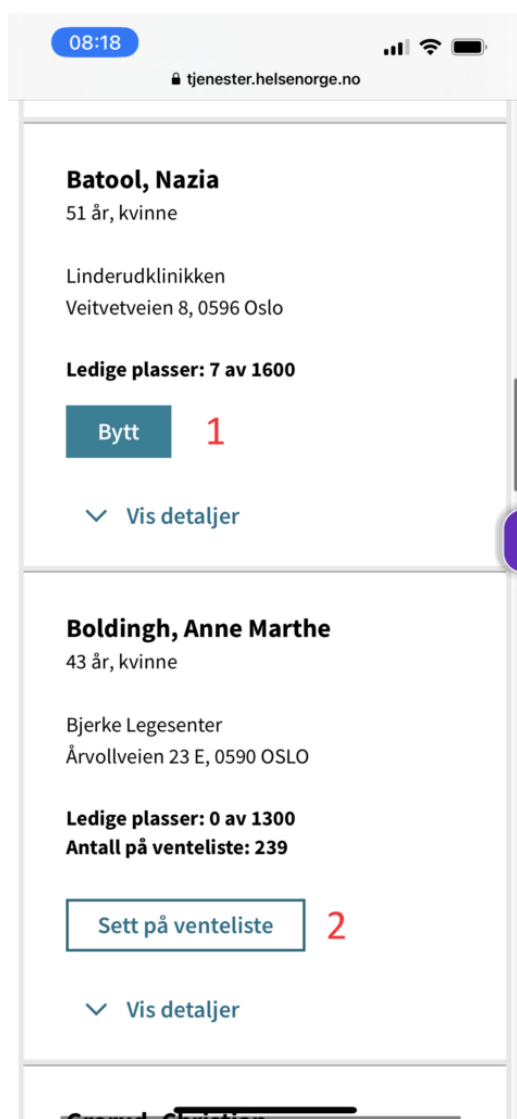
08:18

tjenester.helsenorge.no

Batool, Nazia
51 år, kvinne

Linderudklinikken
Veitvetveien 8, 0596 Oslo

Ledige plasser: 7 av 1600

Bytt 1

Vis detaljer

Boldingh, Anne Marthe
43 år, kvinne

Bjerke Legesenter
Årvollveien 23 E, 0590 OSLO

Ledige plasser: 0 av 1300
Antall på venteliste: 239

Sett på venteliste 2

Vis detaljer

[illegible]